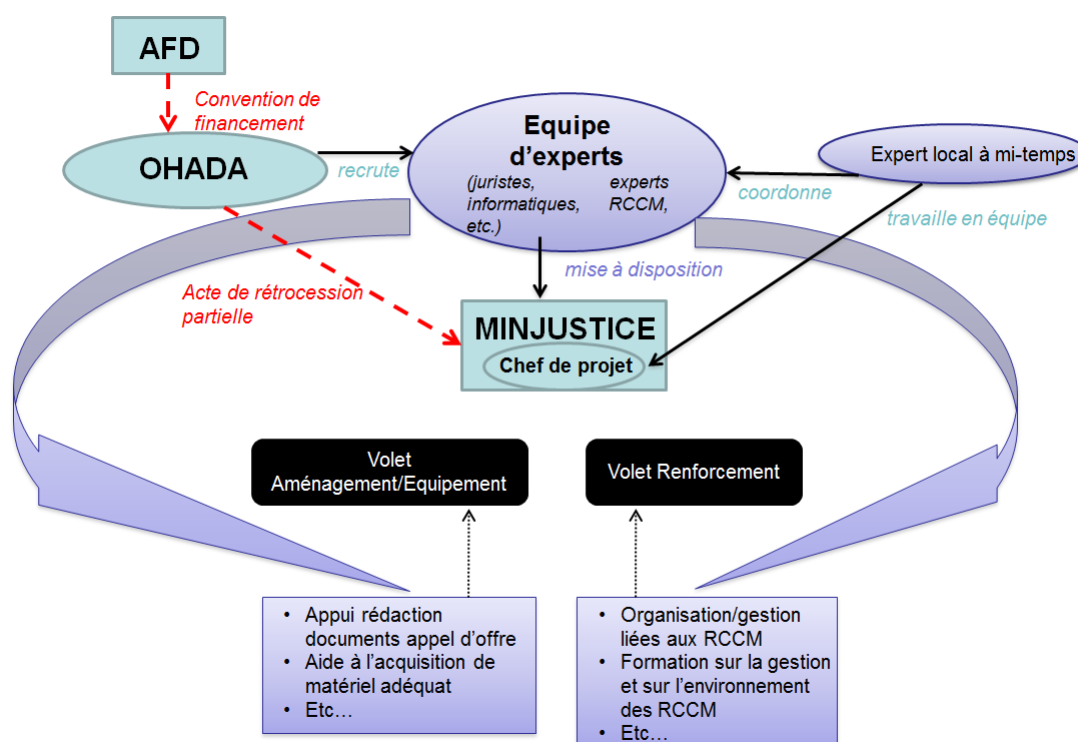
AFD

Convention de financement

OHADA

recrute

Equipe d’experts
(juristes, informatiques, etc.)
experts RCCM,

coordonne

Expert local à mi-temps

travaille en équipe

mise à disposition

Acte de rétrocession partielle

MINJUSTICE
Chef de projet

Volet Aménagement/Equipement

Volet Renforcement

- Appui rédaction documents appel d’offre
- Aide à l’acquisition de matériel adéquat
- Etc…

- Organisation/gestion liées aux RCCM
- Formation sur la gestion et sur l’environnement des RCCM
- Etc…